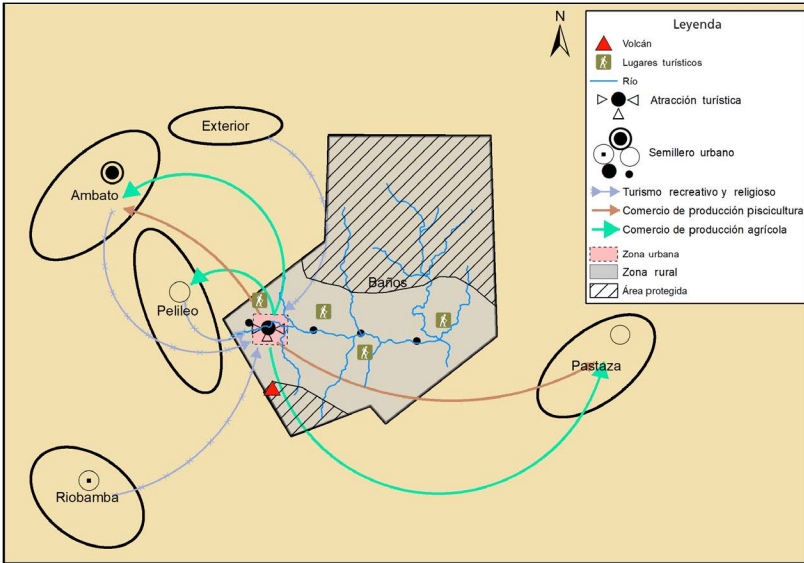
N

Leyenda
Volcán
Lugares turísticos
Río
Atracción turística
Semillero urbano
Turismo recreativo y religioso
Comercio de producción piscicultura
Comercio de producción agrícola
Zona urbana
Zona rural
Área protegida

Exterior
Ambato
Pelileo
Baños
Pastaza
Riobamba